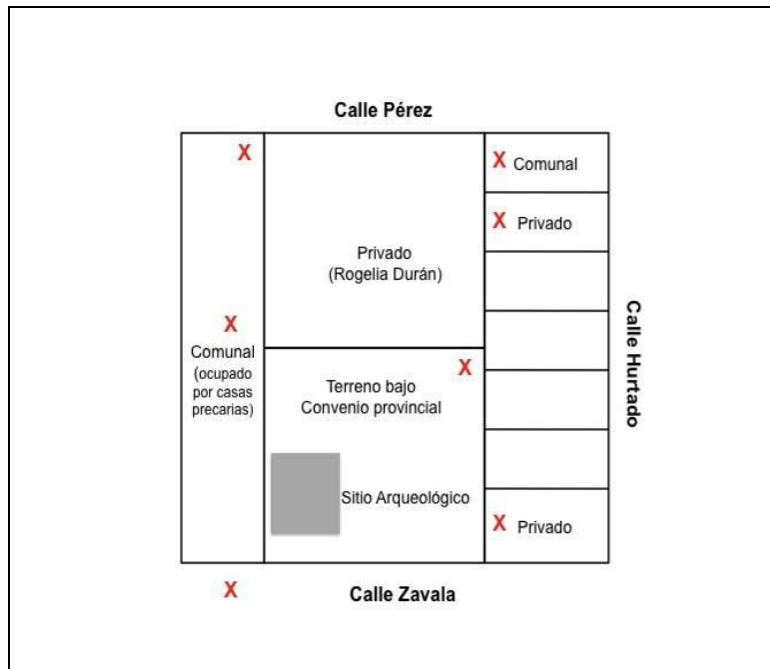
Calle Pérez

X

X Comunal

X Privado

Privado
(Rogelia Durán)

X
Comunal
(ocupado por casas precarias)

X

Terreno bajo
Convenio provincial

Sitio Arqueológico

X Privado

Calle Hurtado

X

Calle Zavala